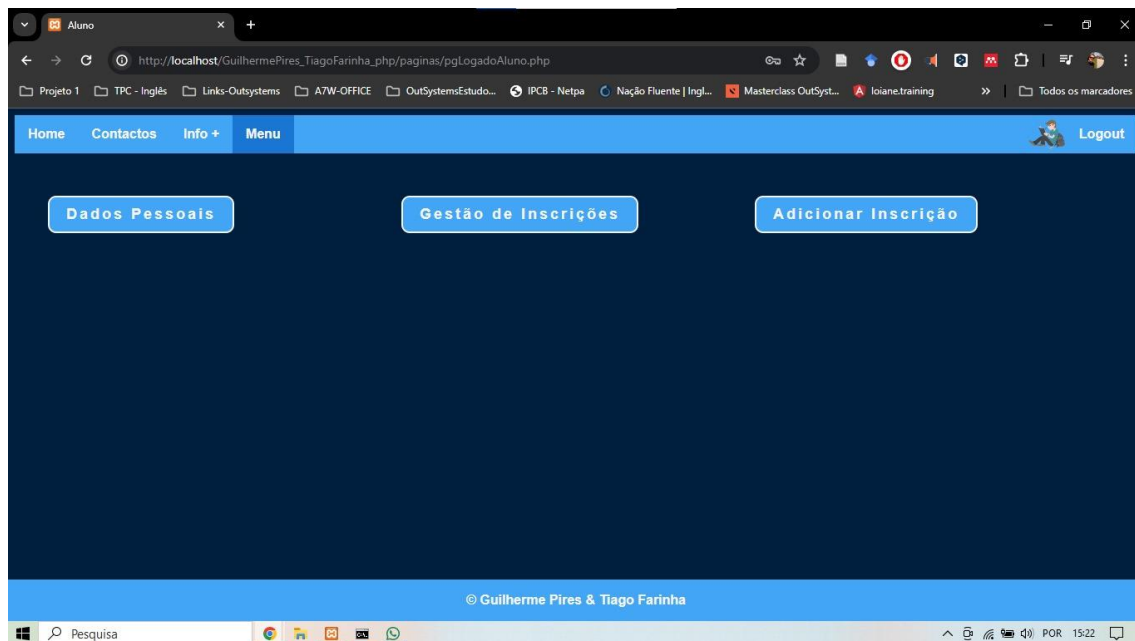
Aluno

http://localhost/GuilhermePires_TiagoFarinha_php/paginas/pgLogadoAluno.php

Projeto 1 TPC - Inglês Links-Outsystems A7W-OFFICE OutSystemsEstudo... IPCB - Netpa Nação Fluente | Ingl... Masterclass OutSyst... loiane.training » Todos os marcadores

Home Contactos Info + Menu Logout

Dados Pessoais

Gestão de Inscrições

Adicionar Inscrição

© Guilherme Pires & Tiago Farinha

Pesquisa

POR 15:22